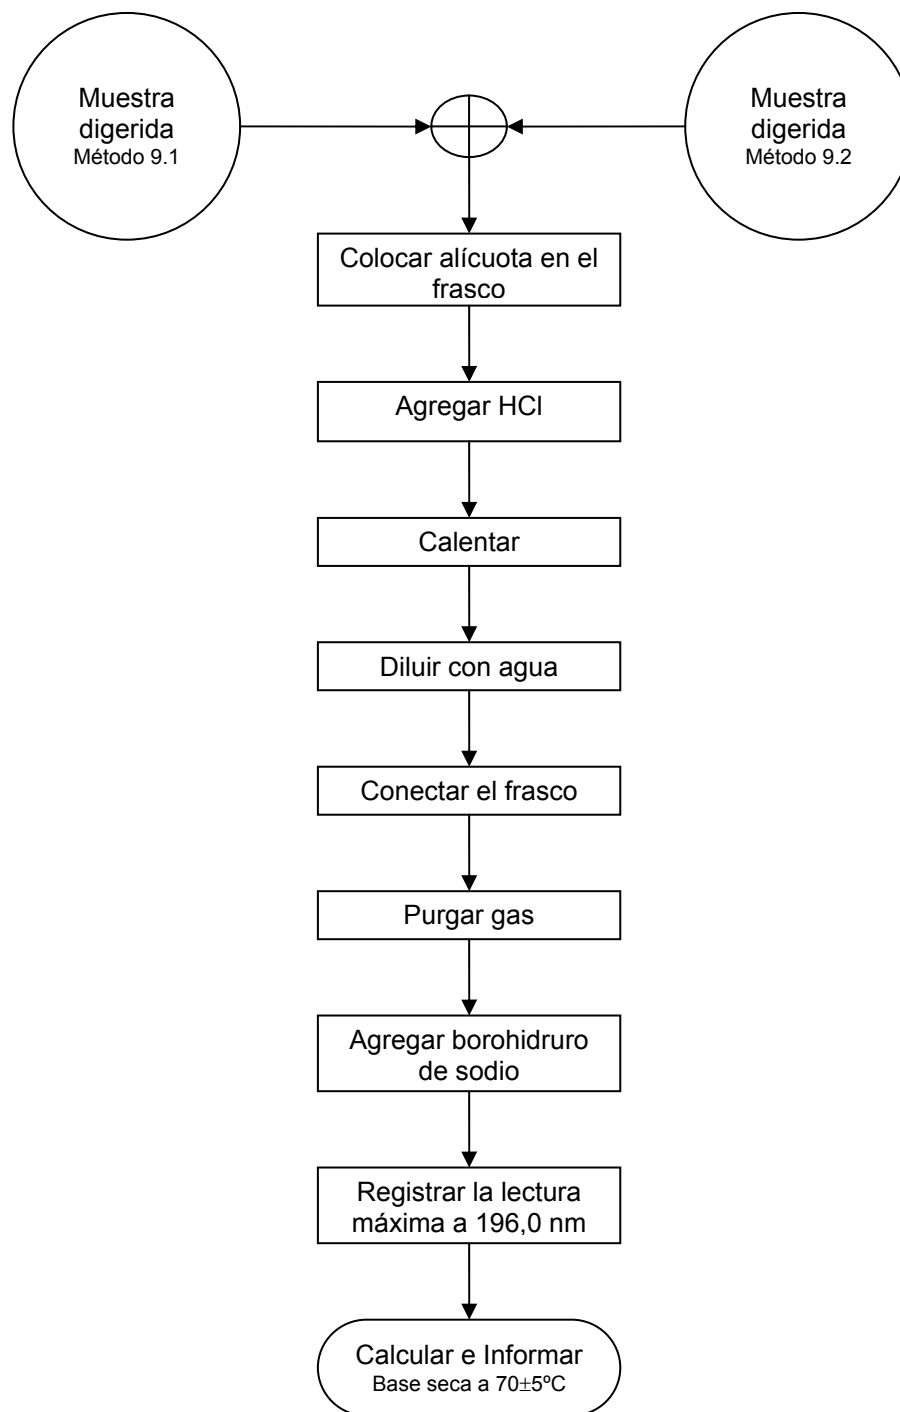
Muestra digerida
Método 9.1

Muestra digerida
Método 9.2

Colocar alícuota en el frasco

Agregar HCl

Calentar

Diluir con agua

Conectar el frasco

Purgar gas

Agregar borohidruro de sodio

Registrar la lectura máxima a 196,0 nm

Calcular e Informar
Base seca a 70$\pm$5ºC